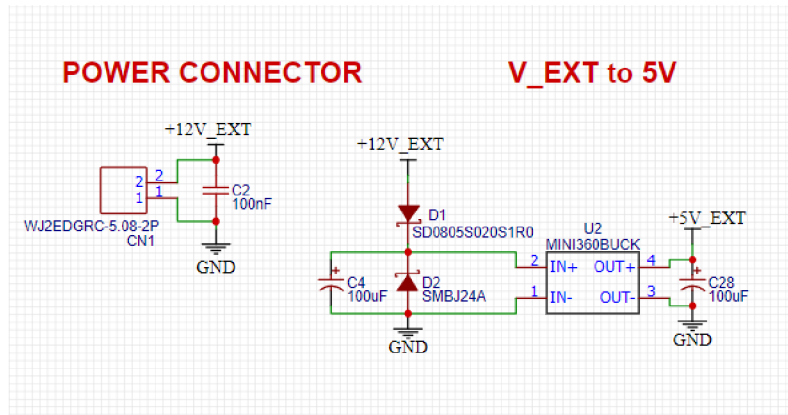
POWER CONNECTOR

V_EXT to 5V

+12V_EXT

2
1
WJ2EDGRC-5.08-2P
CN1

C2
100nF

GND

+12V_EXT

D1
SD0805S020S1R0

U2
MINI360BUCK

C4
100uF

D2
SMBJ24A

2 IN+
1 IN-

OUT+ 4
OUT- 3

+5V_EXT

C28
100uF

GND

GND